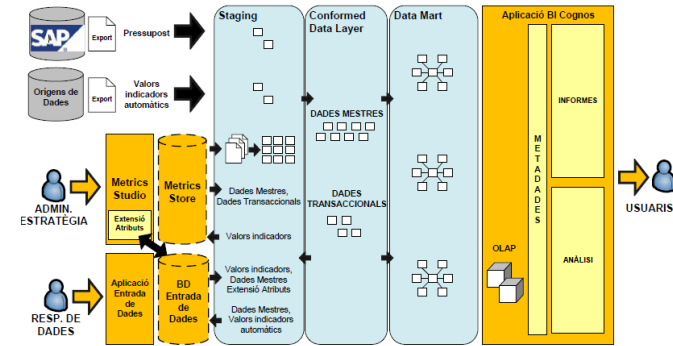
SAP
Export
Pressupost

Orígens de Dades
Export
Valors indicadors automàtics

Staging

Conformed Data Layer

Data Mart

Aplicació BI Cognos

DADES MESTRES

DADES TRANSACCIONALS

METADADES

INFORMES

ANÀLISI

OLAP

ADMIN. ESTRATÈGIA

Metrics Studio

Extensió Atributs

Metrics Store

Dades Mestres, Dades Transaccionals

Valors indicadors

Valors indicadors, Dades Mestres Extensió Atributs

Dades Mestres, Valors indicadors automàtics

RESP. DE DADES

Aplicació Entrada de Dades

BD Entrada de Dades

USUARIS